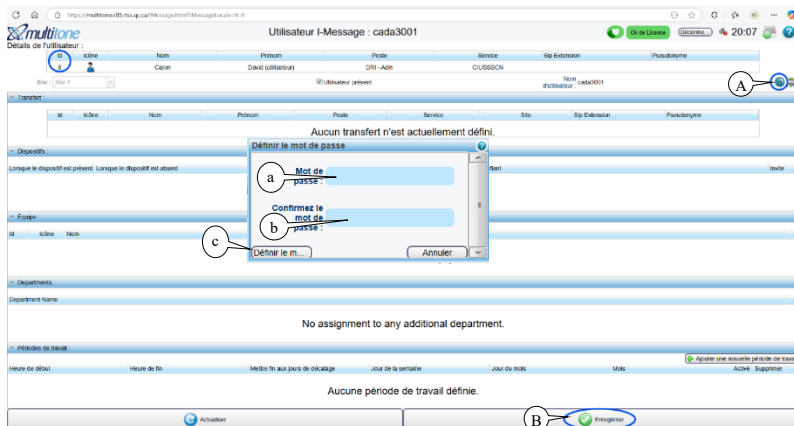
https://multitonesrv05.rss.qc.ca/IMessage/html/?IMessageLocale=fr-fr

multitone

Utilisateur I-Message : cada3001

Ok de Licence

Déconnec...

20:07

Détails de l'utilisateur :

| Id | Icône | Nom | Prénom | Poste | Service | Sip Extension | Pseudonyme |
|---|---|---|---|---|---|---|---|
| 8 | | Caron | David (utilisateur) | DRI - Adm | CIUSSSCN | | |

Site : Site 1

Utilisateur présent

Nom d'utilisateur : cada3001

A

Transfert :

| Id | Icône | Nom | Prénom | Poste | Service | Site | Sip Extension | Pseudonyme |
|---|---|---|---|---|---|---|---|---|

Aucun transfert n'est actuellement défini.

Dispositifs :

Lorsque le dispositif est présent Lorsque le dispositif est absent

Invite

Équipe :

Id Icône Nom

Définir le mot de passe

a

Mot de passe :

b

Confirmez le mot de passe :

c

Définir le m...

Annuler

Departments :

Department Name

No assignment to any additional department.

Périodes de travail :

Ajouter une nouvelle période de travail

Heure de début Heure de fin Mettre fin aux jours de décalage Jour de la semaine Jour du mois Mois Activé Supprimer

Aucune période de travail définie.

Actualiser

B

Enregistrer